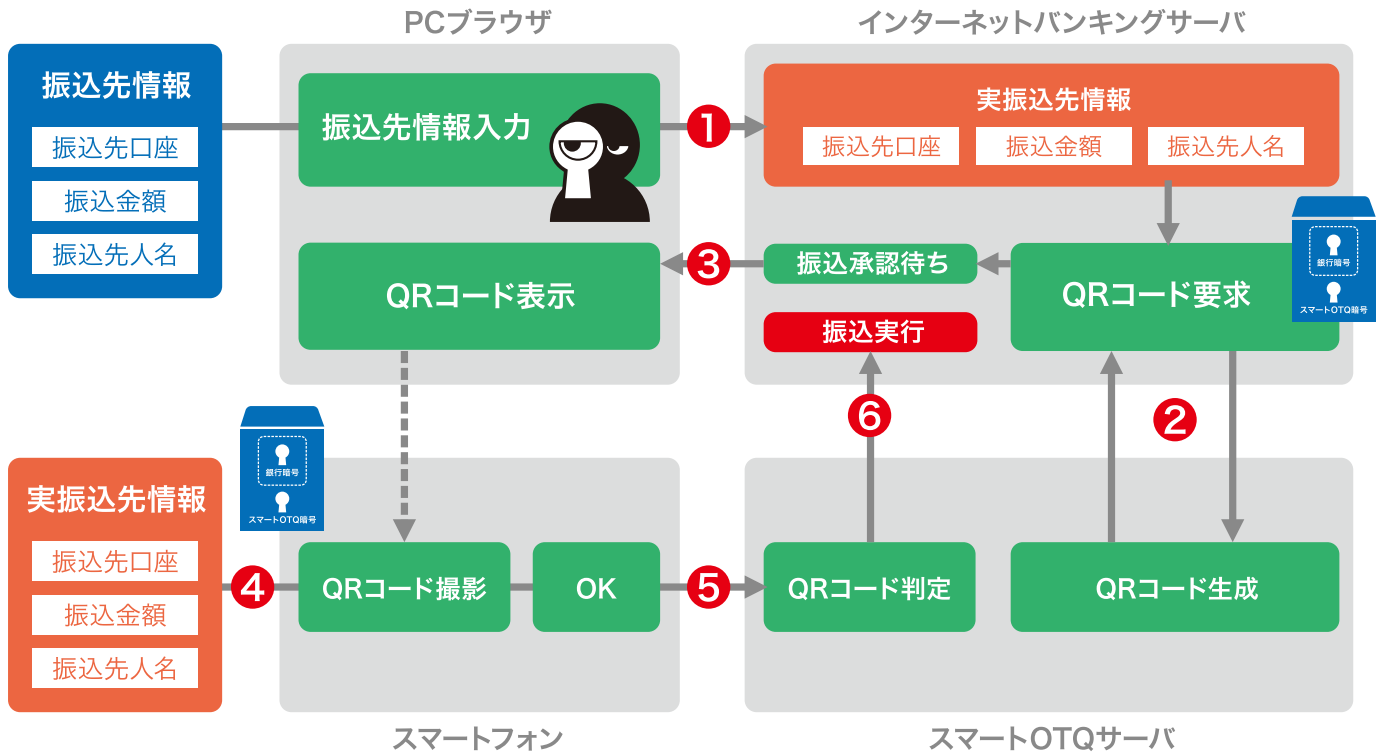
PCブラウザ

インターネットバンキングサーバ

振込先情報
振込先口座
振込金額
振込先人名

振込先情報入力

1

実振込先情報
振込先口座
振込金額
振込先人名

QRコード表示

3

振込承認待ち

QRコード要求

銀行暗号
スマートOTQ暗号

振込実行

6

2

銀行暗号
スマートOTQ暗号

実振込先情報
振込先口座
振込金額
振込先人名

4

QRコード撮影

OK

5

QRコード判定

QRコード生成

スマートフォン

スマートOTQサーバ